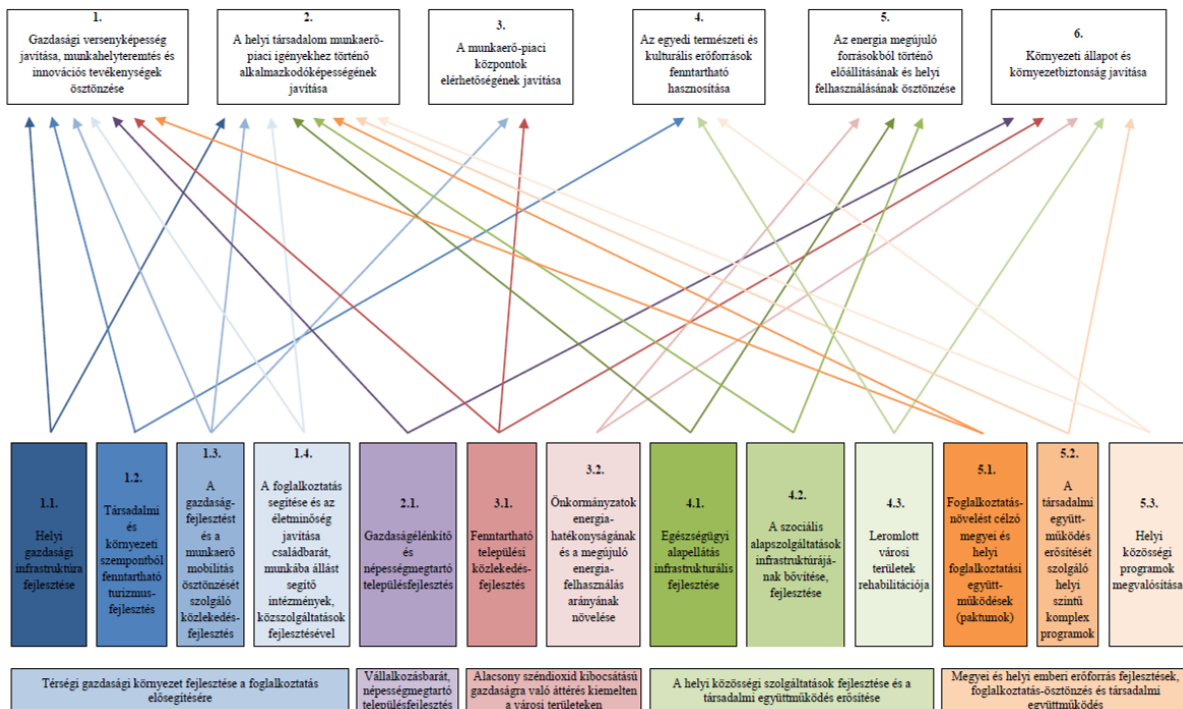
1.
Gazdasági versenyképesség javítása, munkahelyteremtés és innovációs tevékenységek ösztönzése

2.
A helyi társadalom munkaerő-piaci igényekhez történő alkalmazkodóképességének javítása

3.
A munkaerő-piaci központok elérhetőségének javítása

4.
Az egyedi természeti és kulturális erőforrások fenntartható hasznosítása

5.
Az energia megújuló forrásokból történő előállításának és helyi felhasználásának ösztönzése

6.
Környezeti állapot és környezetbiztonság javítása

1.1.
Helyi gazdasági infrastruktúra fejlesztése

1.2.
Társadalmi és környezeti szempontból fenntartható turizmus-fejlesztés

1.3.
A gazdaság-fejlesztést és a munkaerő mobilitás ösztönzését szolgáló közlekedés-fejlesztés

1.4.
A foglalkoztatás segítése és az életminőség javítása családbarát, munkába állást segítő intézmények, közszolgáltatások fejlesztésével

2.1.
Gazdaságélénkítő és népességmegtartó településfejlesztés

3.1.
Fenntartható települési közlekedés-fejlesztés

3.2.
Önkormányzatok energia-hatékonyságának és a megújuló energia-felhasználás arányának növelése

4.1.
Egészségügyi alapellátás infrastrukturális fejlesztése

4.2.
A szociális alapszolgáltatások infrastruktúrájának bővítése, fejlesztése

4.3.
Leromlott városi területek rehabilitációja

5.1.
Foglalkoztatás-növelést célzó megyei és helyi foglalkoztatási együtt-működések (paktumok)

5.2.
A társadalmi együtt-működés erősítését szolgáló helyi szintű komplex programok

5.3.
Helyi közösségi programok megvalósítása

Térségi gazdasági környezet fejlesztése a foglalkoztatás elősegítésére

Vállalkozásbarát, népességmegtartó településfejlesztés

Alacsony széndioxid kibocsátású gazdaságra való áttérés kiemelten a városi területeken

A helyi közösségi szolgáltatások fejlesztése és a társadalmi együttműködés erősítése

Megyei és helyi emberi erőforrás fejlesztések, foglalkoztatás-ösztönzés és társadalmi együttműködés